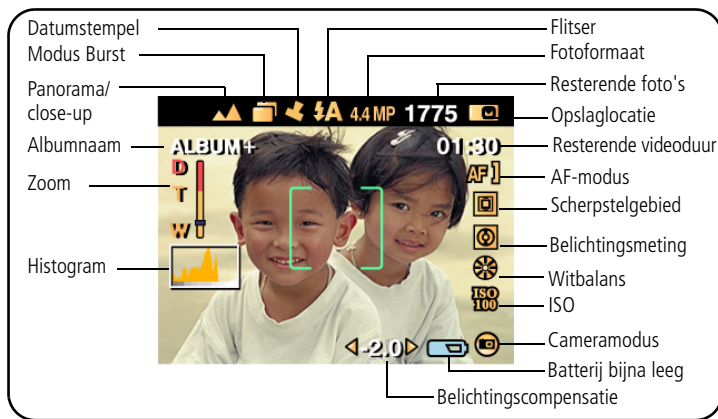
Datumstempel
Modus Burst
Panorama/
close-up
Albumnaam
Zoom
Histogram
Flitser
Fotoformaat
Resterende foto's
Opslaglocatie
Resterende videoduur
AF-modus
Scherpstelgebied
Belichtingsmeting
Witbalans
ISO
Cameramodus
Batterij bijna leeg
Belichtingscompensatie
4.4 MP 1775
ALBUM+
01:30
D
T
W
AF
ISO 100
-2.0